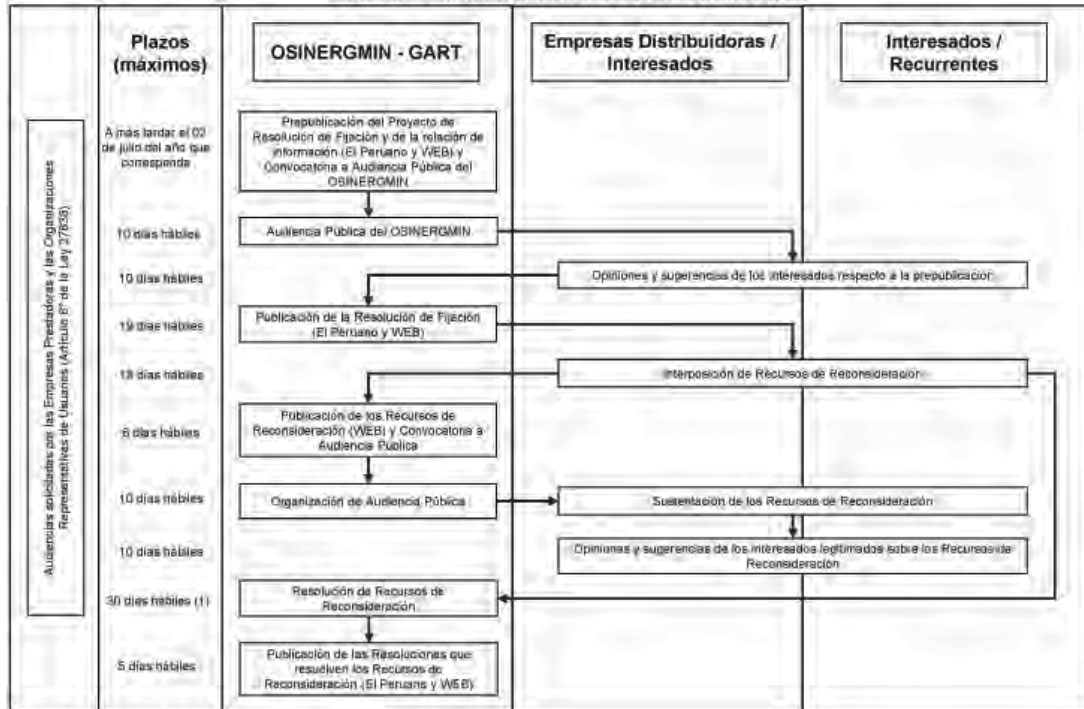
Plazos (máximos)

OSINERGMIN - GART

Empresas Distribuidoras / Interesados

Interesados / Recurrentes

Audiencias solicitadas por las Empresas Prestadoras y las Organizaciones Representativas de Usuarios (Artículo 8° de la Ley 27838)

A más tardar el 02 de julio del año que corresponda

Prepublicación del Proyecto de Resolución de Fijación y de la relación de información (El Peruano y WEB) y Convocatoria a Audiencia Pública del OSINERGMIN

10 días hábiles

Audiencia Pública del OSINERGMIN

10 días hábiles

Opiniones y sugerencias de los interesados respecto a la prepublicación

19 días hábiles

Publicación de la Resolución de Fijación (El Peruano y WEB)

15 días hábiles

Interposición de Recursos de Reconsideración

6 días hábiles

Publicación de los Recursos de Reconsideración (WEB) y Convocatoria a Audiencia Pública

10 días hábiles

Organización de Audiencia Pública

Sustentación de los Recursos de Reconsideración

10 días hábiles

Opiniones y sugerencias de los interesados legitimados sobre los Recursos de Reconsideración

30 días hábiles (1)

Resolución de Recursos de Reconsideración

5 días hábiles

Publicación de las Resoluciones que resuelven los Recursos de Reconsideración (El Peruano y WEB)